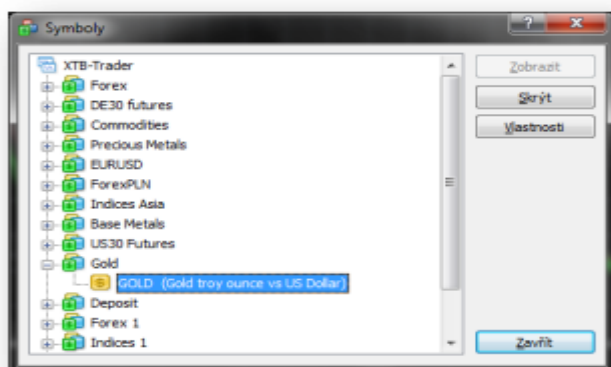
Symboly

XTB-Trader
Forex
DE30 futures
Commodities
Precious Metals
EURUSD
ForexPLN
Indices Asia
Base Metals
US30 Futures
Gold
GOLD (Gold troy ounce vs US Dollar)
Deposit
Forex 1
Indices 1

Zobrazit
Skrýt
Vlastnosti
Zavřít